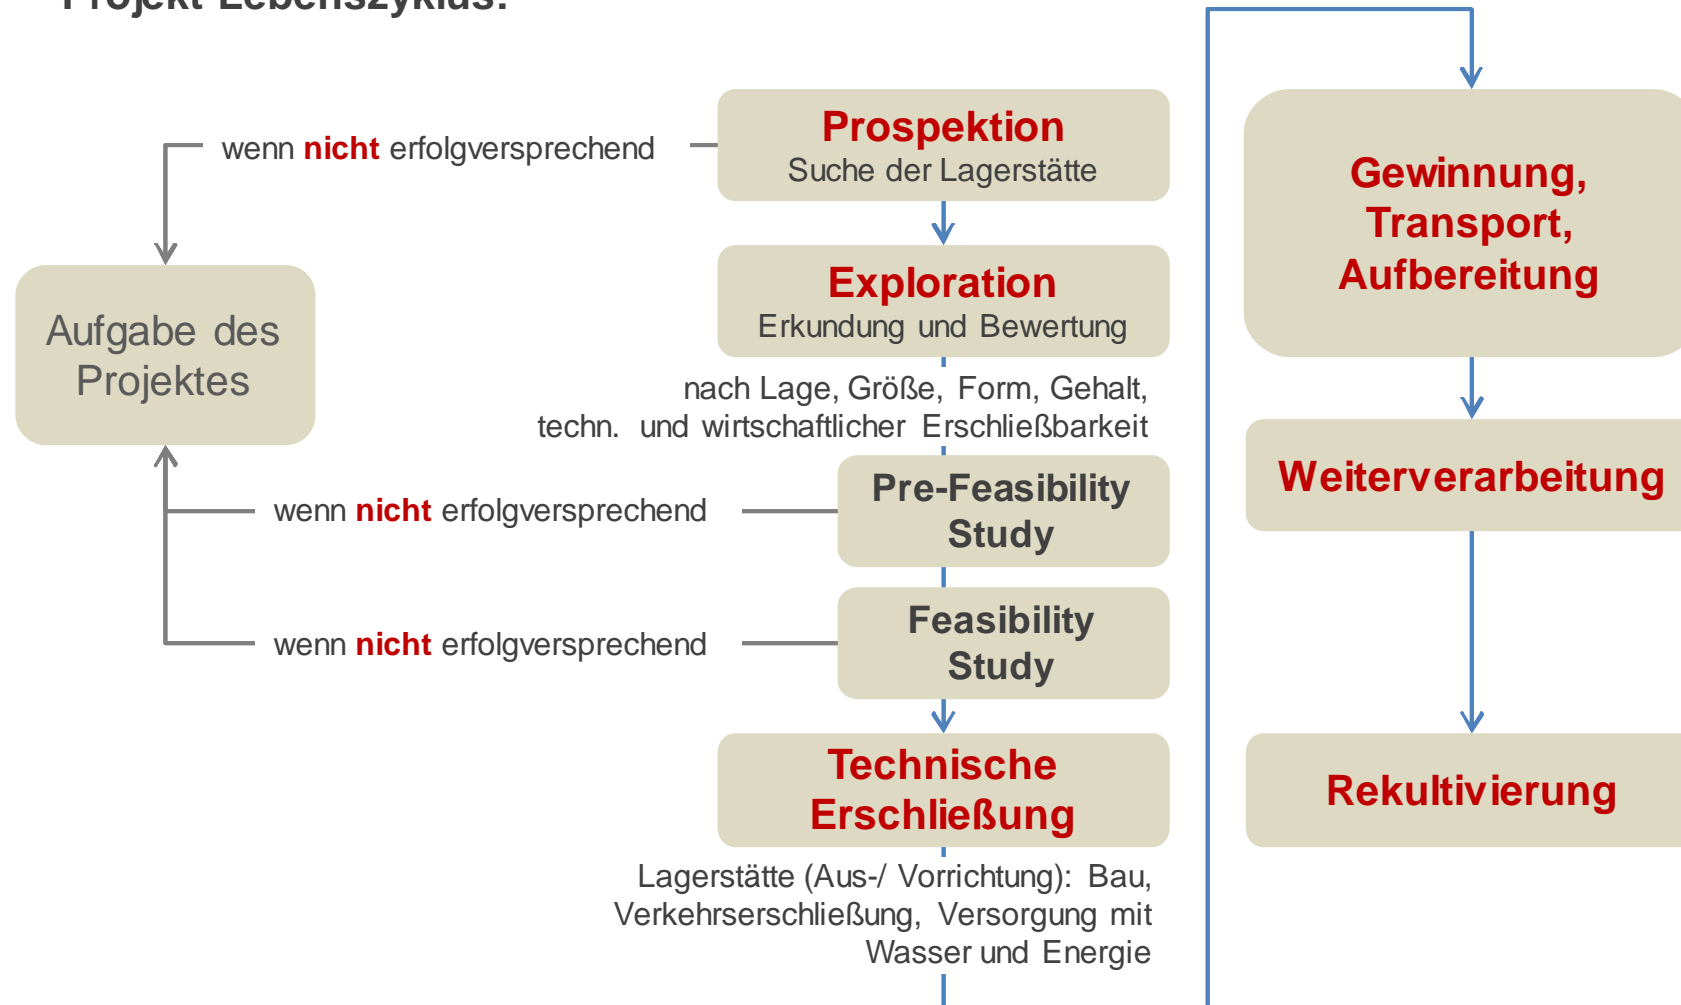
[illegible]

wenn **nicht** erfolgversprechend

Prospektion
Suche der Lagerstätte

Exploration
Erkundung und Bewertung

nach Lage, Größe, Form, Gehalt, techn. und wirtschaftlicher Erschließbarkeit

Aufgabe des Projektes

wenn nicht erfolgversprechend

Pre-Feasibility Study

wenn nicht erfolgversprechend

Feasibility Study

Technische Erschließung

Lagerstätte (Aus-/ Vorrichtung): Bau, Verkehrserschließung, Versorgung mit Wasser und Energie

Gewinnung, Transport, Aufbereitung

Weiterverarbeitung

Rekultivierung